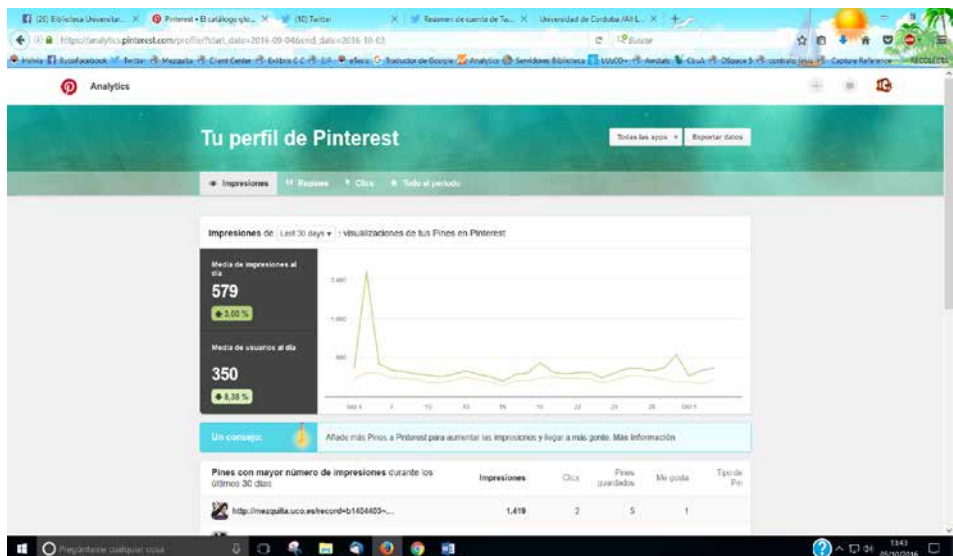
(20) Biblioteca Universitar... × Pinterest • El catálogo glo... × (10) Twitter × Resumen de cuenta de Tw... × Universidad de Córdoba (All L... ×

https://analytics.pinterest.com/profile/?start_date=2016-09-04&end_date=2016-10-03

Buscar

Inicio Bucofacebook Twitter Mezquita Client Center Exlibris CC UP eBecas Traductor de Google Analytics Servidores Biblioteca UUCO+ Aerolab Cisuk DSpace 5 contrato tesis Capture Reference RECOLECTA

Analytics

Tu perfil de Pinterest

Todas las apps

Exportar datos

Impresiones Repines Clics Todo el período

Impresiones de Last 30 days : visualizaciones de tus Pines en Pinterest

Media de impresiones al día

579

3,00 %

Media de usuarios al día

350

8,38 %

Un consejo:

Añade más Pines a Pinterest para aumentar las impresiones y llegar a más gente. Más información

| Pines con mayor número de impresiones durante los últimos 30 días | Impresiones | Clics | Pines guardados | Me gusta | Tipo de Pin |
|---|---|---|---|---|---|
| http://mezquita.uco.es/record=b1404403~... | 1.419 | 2 | 5 | 1 | |

Pregúntame cualquier cosa

13:43
05/10/2016